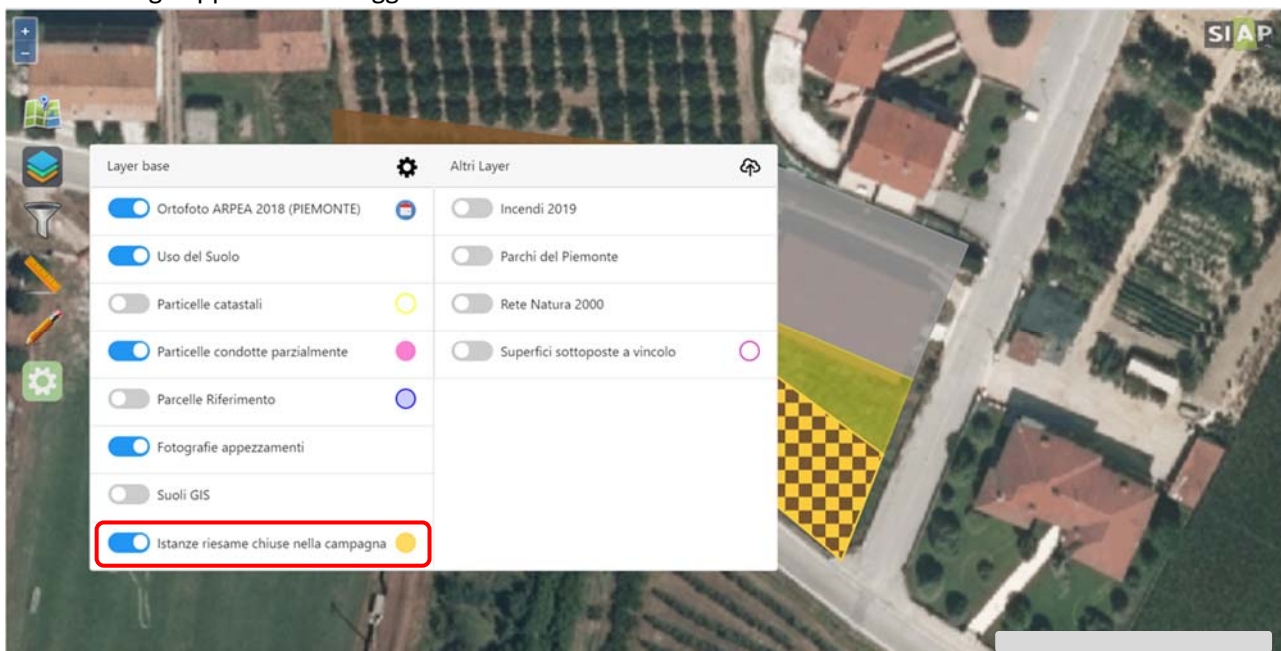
SIAP

+
-

Layer base

Ortofoto ARPEA 2018 (PIEMONTE)

Uso del Suolo

Particelle catastali

Particelle condotte parzialmente

Parcelle Riferimento

Fotografie appezzamenti

Suoli GIS

Istanze riesame chiuse nella campagna

Altri Layer

Incendi 2019

Parchi del Piemonte

Rete Natura 2000

Superfici sottoposte a vincolo